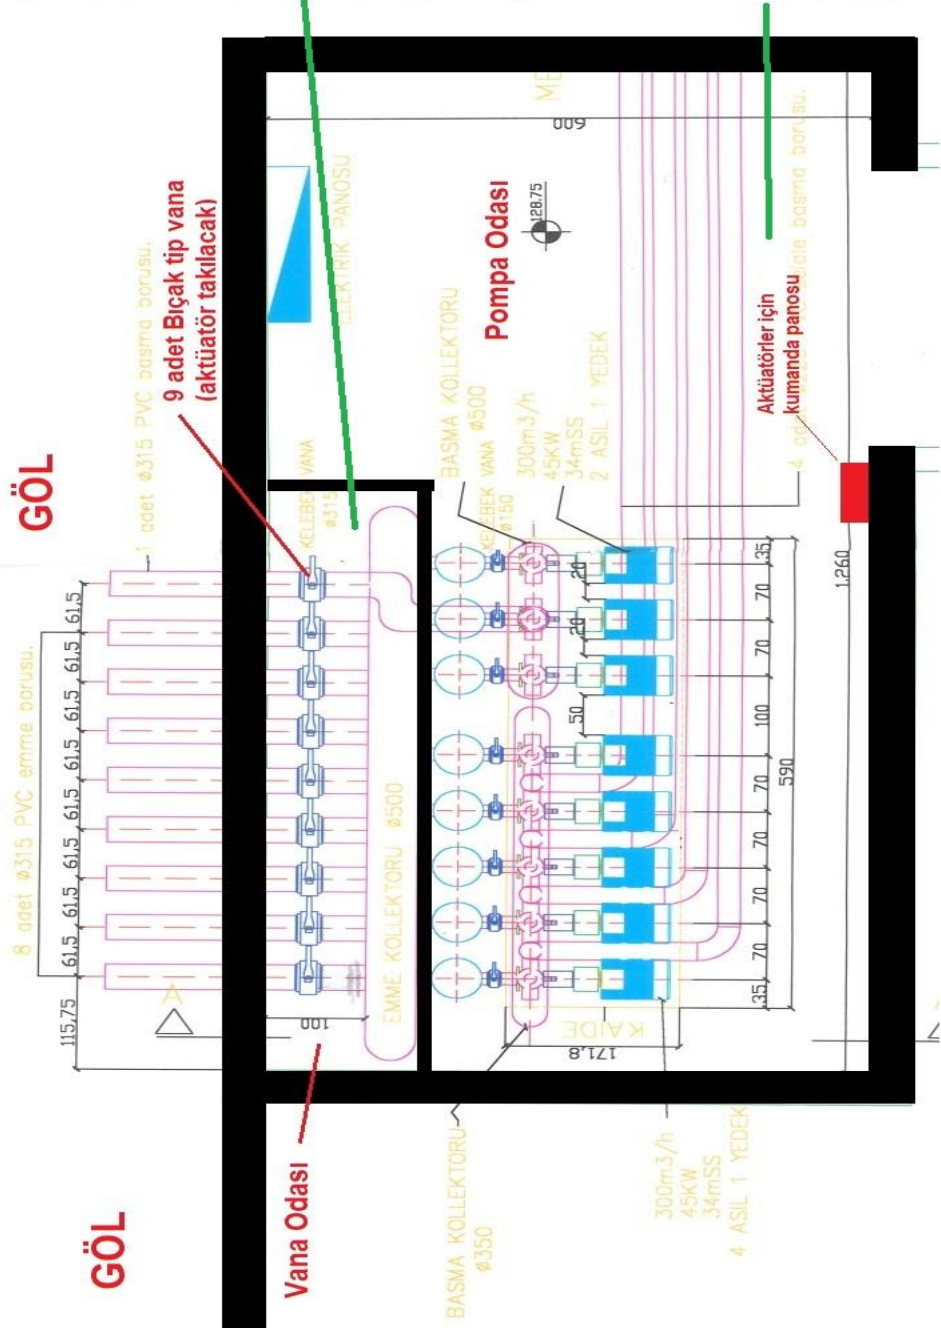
GÖL

GÖL

1 adet Ø315 PVC basma borusu.

9 adet Bıçak tip vana (aktüatör takılacak)

8 adet Ø315 PVC emme borusu.

115,75

61,5 61,5 61,5 61,5 61,5 61,5 61,5 61,5

A

KELEBEK VANA Ø315

EMME KOLLEKTORU Ø500

100

Vana Odası

ELEKTRİK PANOSU

600

ME

Pompa Odası

128,75

BASMA KOLLEKTORU Ø500

KELEBEK VANA Ø150

300m3/h 45KW 34mSS 2 ASIL 1 YEDEK

20

20

50

KAIDE

171,8

BASMA KOLLEKTORU Ø350

300m3/h 45KW 34mSS 4 ASIL 1 YEDEK

35 70 70 100 70 70 70 70 35

590

1.260

4 ad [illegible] basma borusu.

Aktüatörler için kumanda panosu